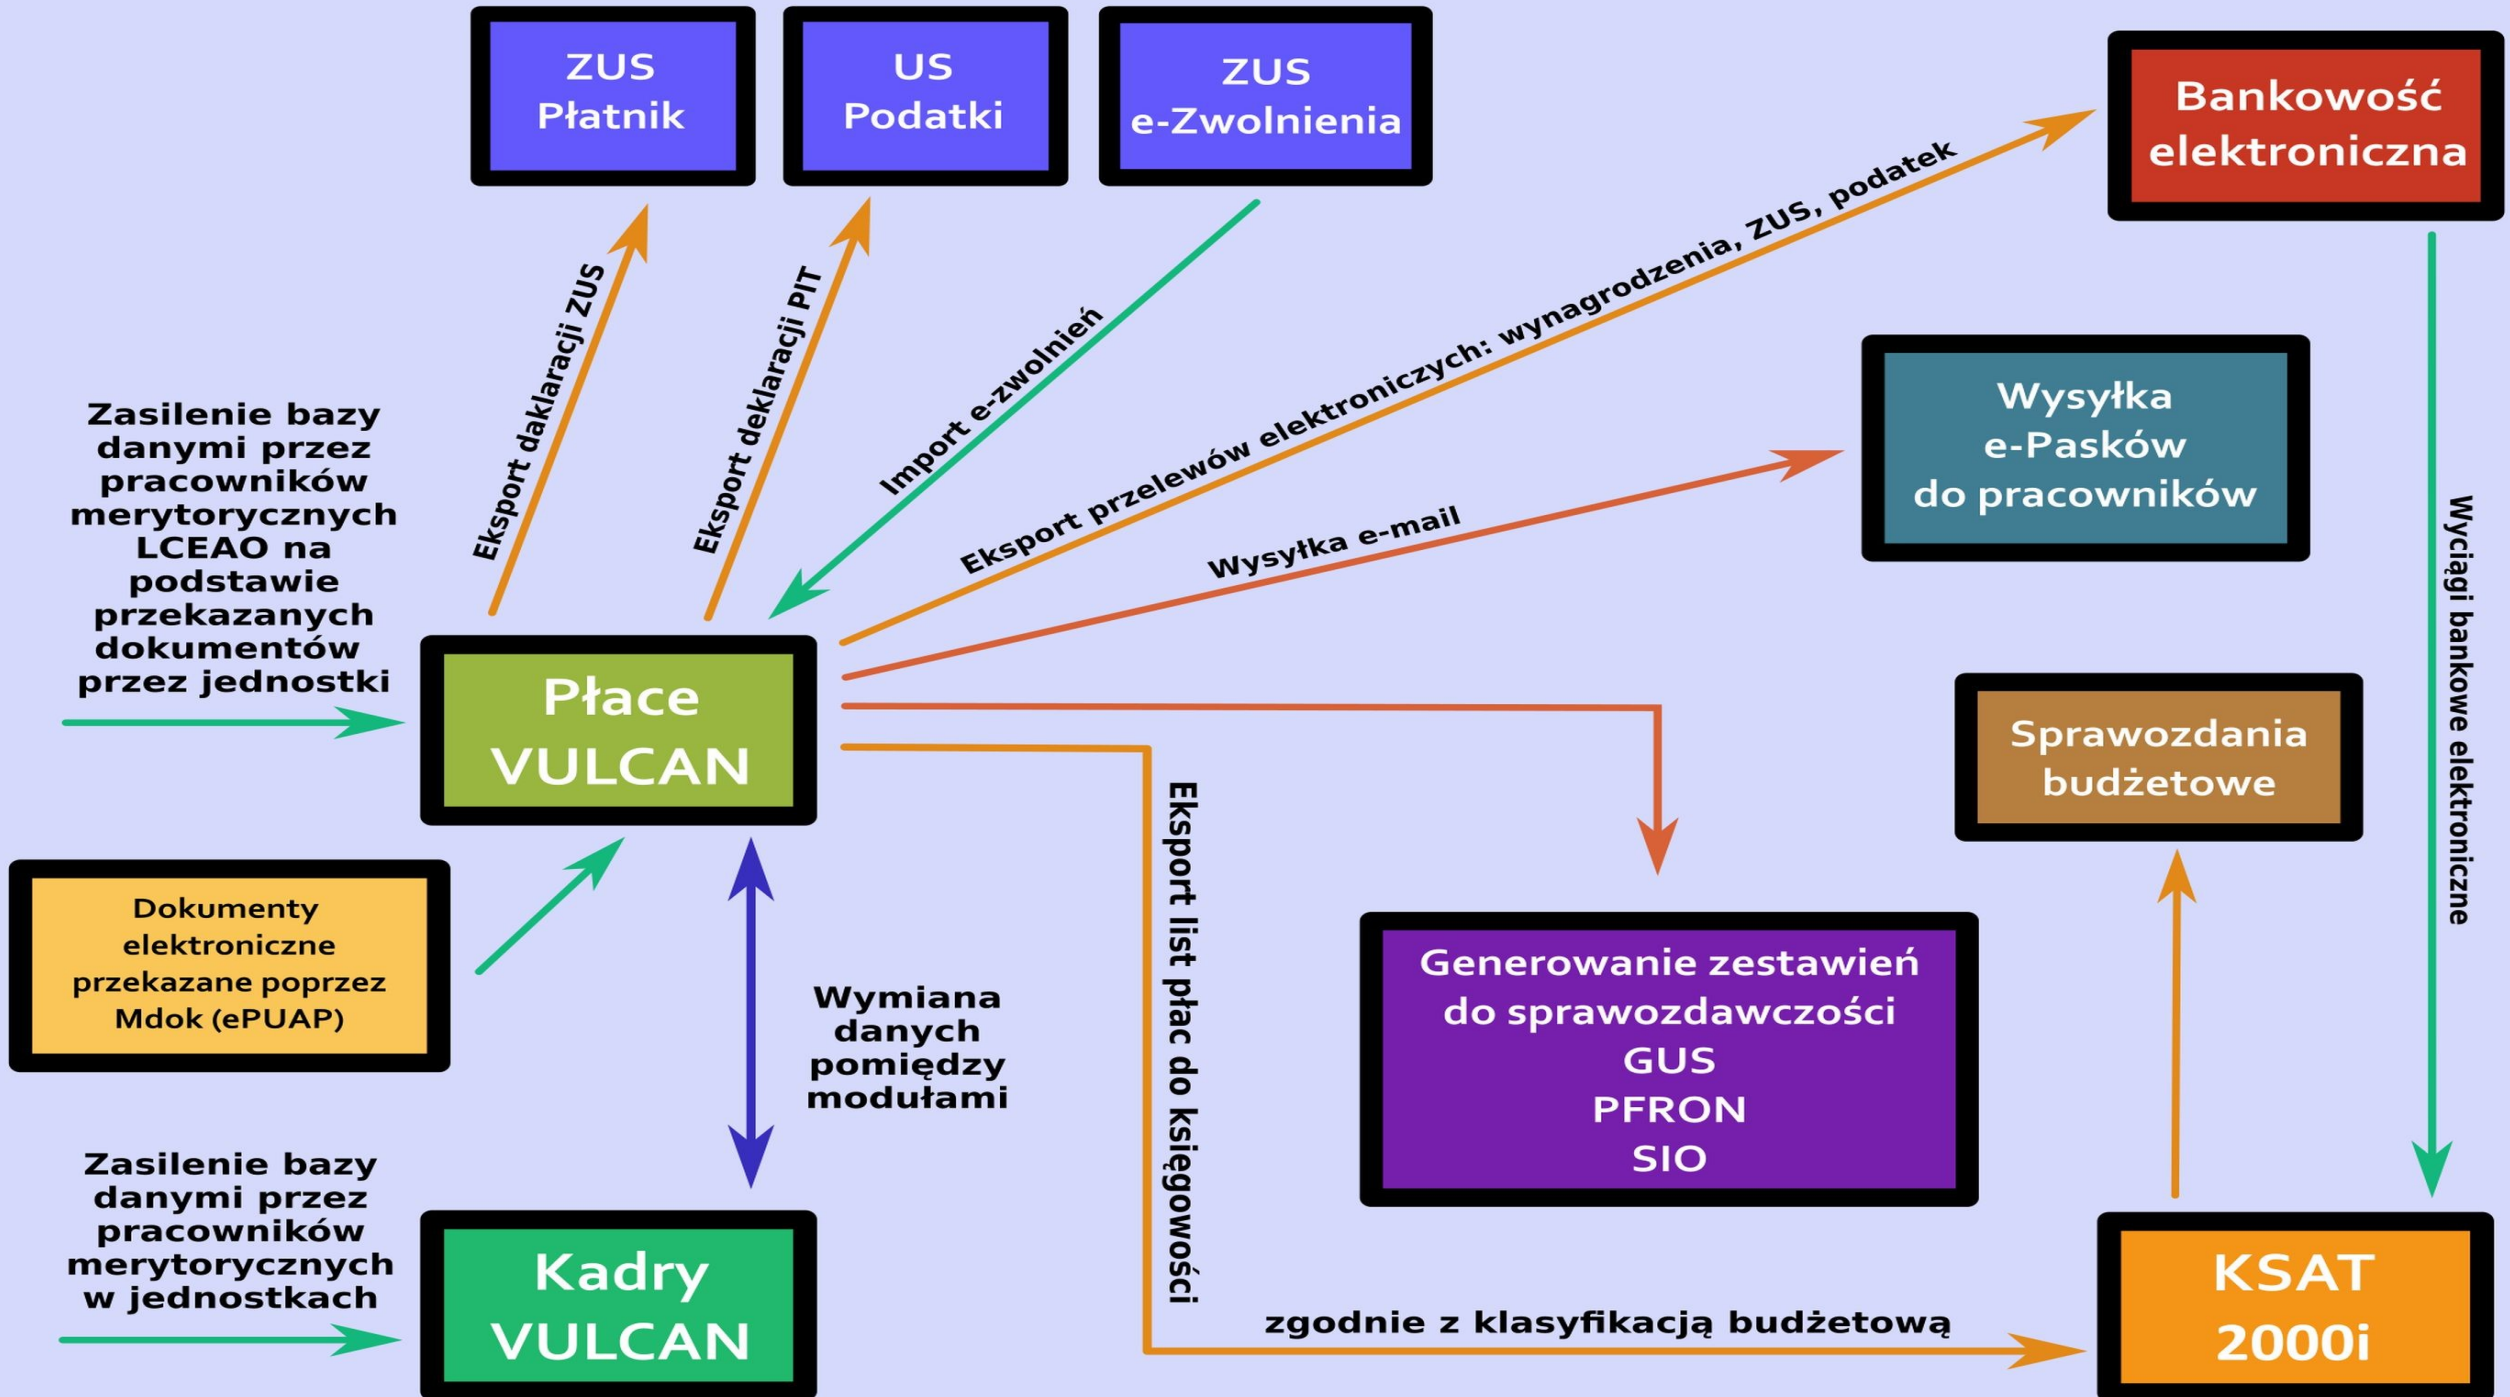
ZUS
Płatnik

US
Podatki

ZUS
e-Zwolnienia

Bankowość
elektroniczna

Eksport daklaracji ZUS

Eksport deklaracji PIT

Import e-zwolnień

Eksport przelewów elektroniczych: wynagrodzenia, ZUS, podatek

Wysyłka
e-Pasków
do pracowników

Wysyłka e-mail

Zasilenie bazy danymi przez pracowników merytorycznych LCEAO na podstawie przekazanych dokumentów przez jednostki

Płace
VULCAN

Sprawozdania
budżetowe

Wyciągi bankowe elektroniczne

Dokumenty elektroniczne przekazane poprzez Mdok (ePUAP)

Eksport list płac do księgowości

Wymiana danych pomiędzy modułami

Generowanie zestawień
do sprawozdawczości
GUS
PFRON
SIO

Zasilenie bazy danymi przez pracowników merytorycznych w jednostkach

Kadry
VULCAN

zgodnie z klasyfikacją budżetową

KSAT
2000i